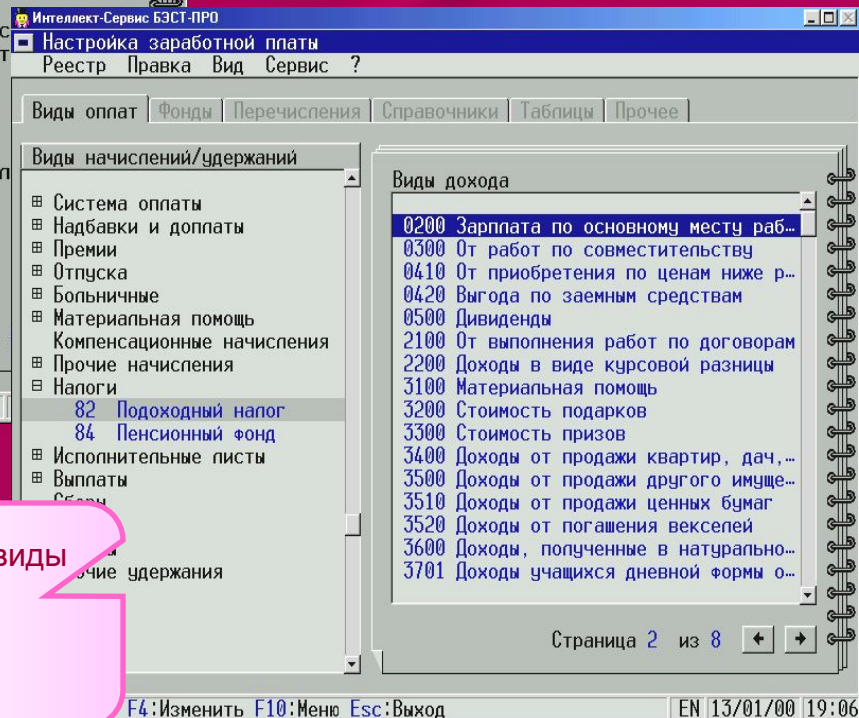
Интеллект-Сервис БЭСТ-ПРО
Настройка заработной платы
Реестр Правка Вид Сервис ?

Виды оплат | Фонды | Перечисления | Справочники | Таблицы | Прочее

Виды начислений/удержаний
⊞ Система оплаты
⊞ Надбавки и доплаты
⊞ Премии
⊞ Отпуска
⊞ Больничные
⊞ Материальная помощь
Компенсационные начисления
⊞ Прочие начисления
⊟ Налоги
82 Подоходный налог
84 Пенсионный фонд
⊞ Исполнительные листы
⊞ Выплаты
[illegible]
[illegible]
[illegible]очие удержания

виды

Виды дохода
0200 Зарплата по основному месту раб…
0300 От работ по совместительству
0410 От приобретения по ценам ниже р…
0420 Выгода по заемным средствам
0500 Дивиденды
2100 От выполнения работ по договорам
2200 Доходы в виде курсовой разницы
3100 Материальная помощь
3200 Стоимость подарков
3300 Стоимость призов
3400 Доходы от продажи квартир, дач,…
3500 Доходы от продажи другого имуще…
3510 Доходы от продажи ценных бумаг
3520 Доходы от погашения векселей
3600 Доходы, полученные в натурально…
3701 Доходы учащихся дневной формы о…

Страница 2 из 8

F4:Изменить F10:Меню Esc:Выход
EN 13/01/00 19:06